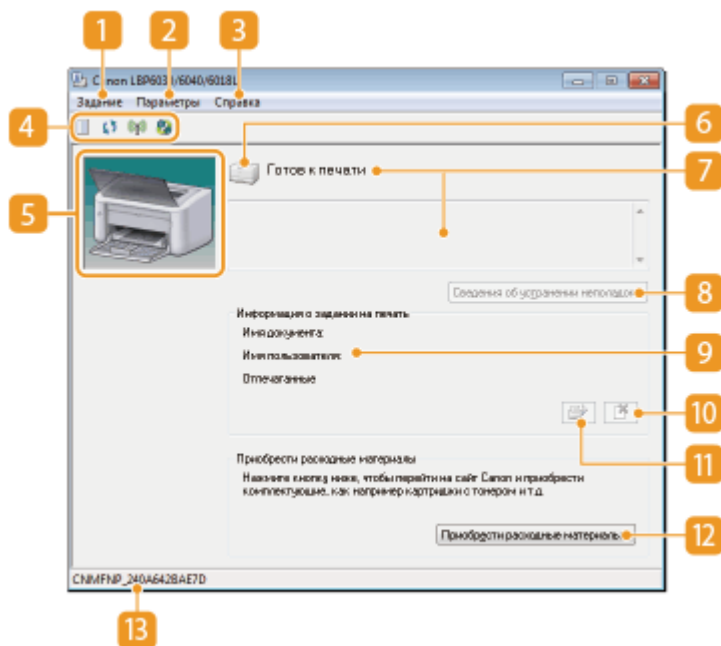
1
2
3
Canon LBP603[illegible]/6040/6018L
Задание Параметры Справка
4
6
Готов к печати
7
5
Сведения об устранении неполадок
8
Информация о задании на печать
Имя документа:
Имя пользователя:
9
Отпечатанные
10
11
Приобрести расходные материалы
Нажмите кнопку ниже, чтобы перейти на сайт Canon и приобрести комплектующие, как например картриджи с тонером и т.д.
Приобрести расходные материалы
12
CNMFNP_240A642BAE7D
13